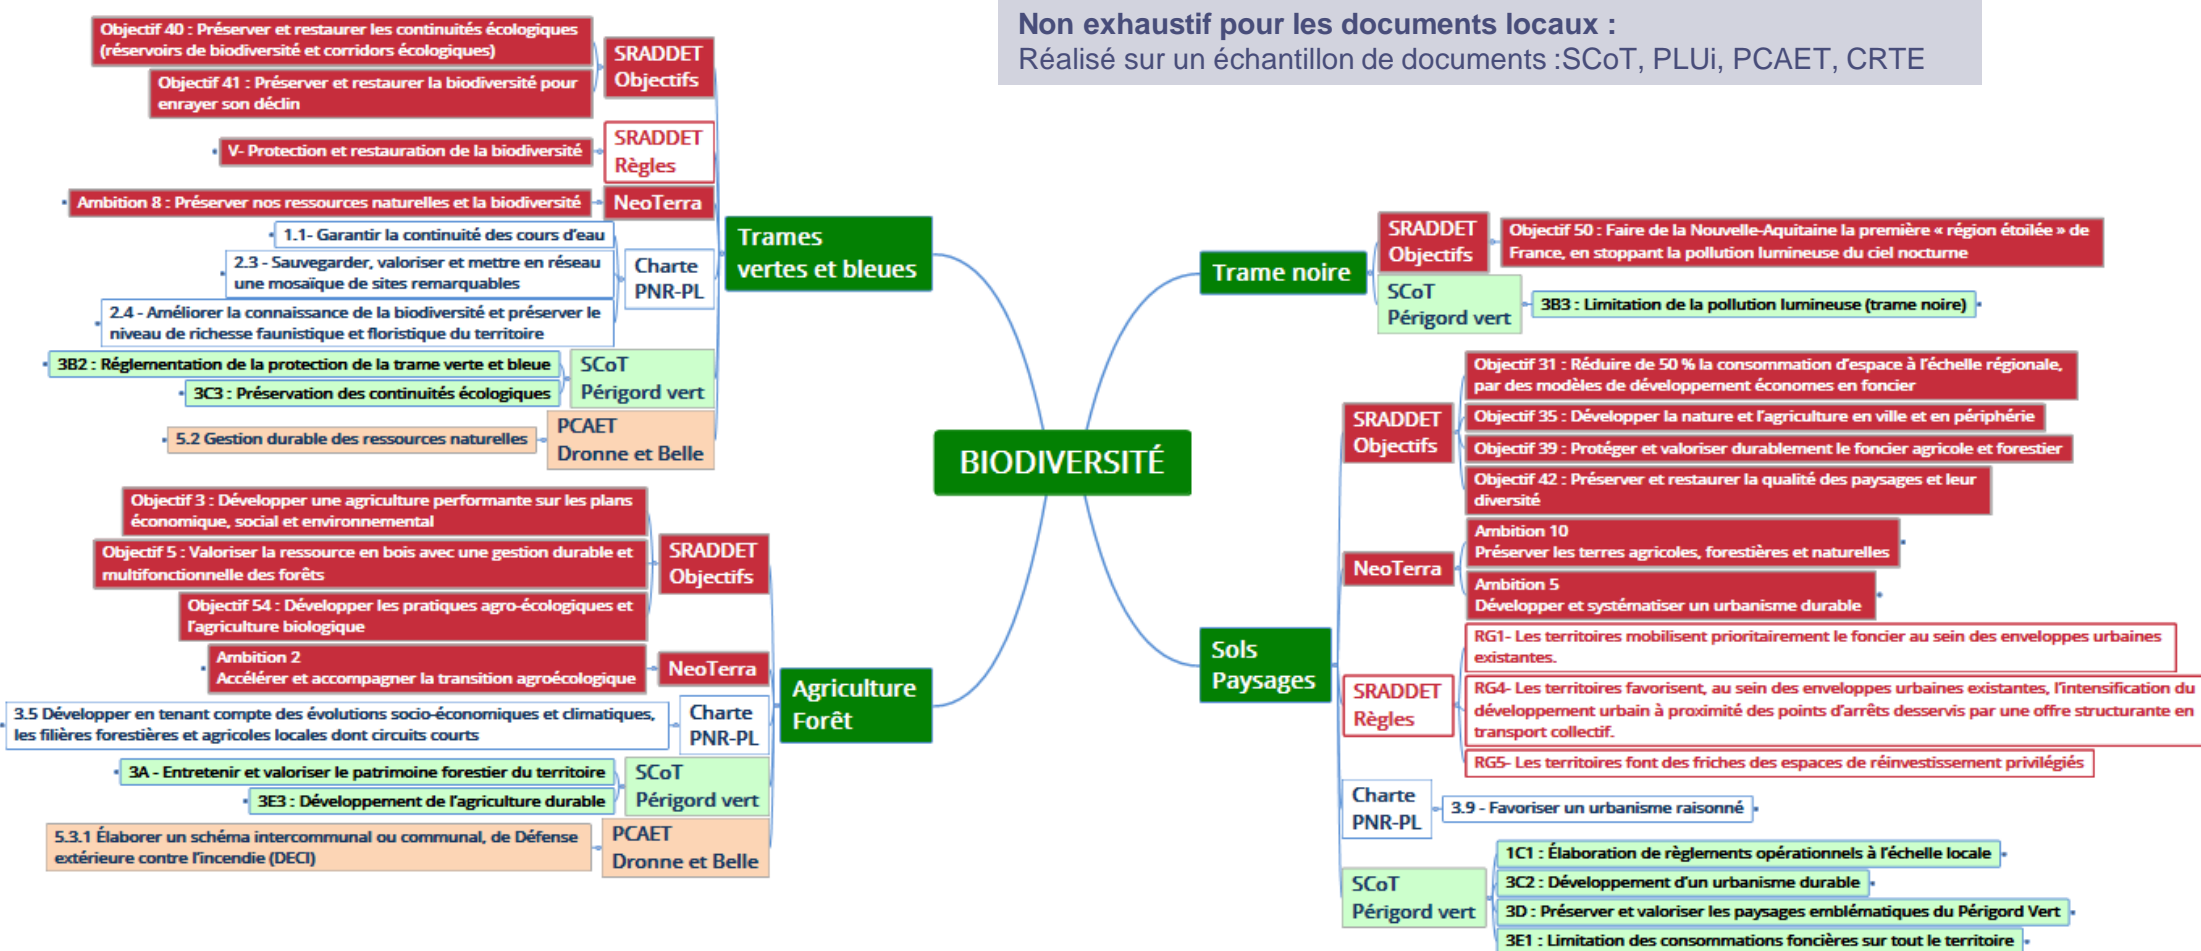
Non exhaustif pour les documents locaux :
Réalisé sur un échantillon de documents :SCoT, PLUi, PCAET, CRTE

BIODIVERSITÉ

Trames vertes et bleues

SRADDET Objectifs
Objectif 40 : Préserver et restaurer les continuités écologiques (réservoirs de biodiversité et corridors écologiques)
Objectif 41 : Préserver et restaurer la biodiversité pour enrayer son déclin

SRADDET Règles
V- Protection et restauration de la biodiversité

NeoTerra
Ambition 8 : Préserver nos ressources naturelles et la biodiversité

Charte PNR-PL
1.1- Garantir la continuité des cours d'eau
2.3 - Sauvegarder, valoriser et mettre en réseau une mosaïque de sites remarquables
2.4 - Améliorer la connaissance de la biodiversité et préserver le niveau de richesse faunistique et floristique du territoire

SCoT Périgord vert
3B2 : Réglementation de la protection de la trame verte et bleue
3C3 : Préservation des continuités écologiques

PCAET Dronne et Belle
5.2 Gestion durable des ressources naturelles

Agriculture Forêt

SRADDET Objectifs
Objectif 3 : Développer une agriculture performante sur les plans économique, social et environnemental
Objectif 5 : Valoriser la ressource en bois avec une gestion durable et multifonctionnelle des forêts
Objectif 54 : Développer les pratiques agro-écologiques et l'agriculture biologique

NeoTerra
Ambition 2
Accélérer et accompagner la transition agroécologique

Charte PNR-PL
3.5 Développer en tenant compte des évolutions socio-économiques et climatiques, les filières forestières et agricoles locales dont circuits courts

SCoT Périgord vert
3A - Entretenir et valoriser le patrimoine forestier du territoire
3E3 : Développement de l'agriculture durable

PCAET Dronne et Belle
5.3.1 Élaborer un schéma intercommunal ou communal, de Défense extérieure contre l'incendie (DECI)

Trame noire

SRADDET Objectifs
Objectif 50 : Faire de la Nouvelle-Aquitaine la première « région étoilée » de France, en stoppant la pollution lumineuse du ciel nocturne

SCoT Périgord vert
3B3 : Limitation de la pollution lumineuse (trame noire)

Sols Paysages

SRADDET Objectifs
Objectif 31 : Réduire de 50 % la consommation d'espace à l'échelle régionale, par des modèles de développement économes en foncier
Objectif 35 : Développer la nature et l'agriculture en ville et en périphérie
Objectif 39 : Protéger et valoriser durablement le foncier agricole et forestier
Objectif 42 : Préserver et restaurer la qualité des paysages et leur diversité

NeoTerra
Ambition 10
Préserver les terres agricoles, forestières et naturelles
Ambition 5
Développer et systématiser un urbanisme durable

SRADDET Règles
RG1- Les territoires mobilisent prioritairement le foncier au sein des enveloppes urbaines existantes.
RG4- Les territoires favorisent, au sein des enveloppes urbaines existantes, l'intensification du développement urbain à proximité des points d'arrêts desservis par une offre structurante en transport collectif.
RG5- Les territoires font des friches des espaces de réinvestissement privilégiés

Charte PNR-PL
3.9 - Favoriser un urbanisme raisonné

SCoT Périgord vert
1C1 : Élaboration de règlements opérationnels à l'échelle locale
3C2 : Développement d'un urbanisme durable
3D : Préserver et valoriser les paysages emblématiques du Périgord Vert
3E1 : Limitation des consommations foncières sur tout le territoire